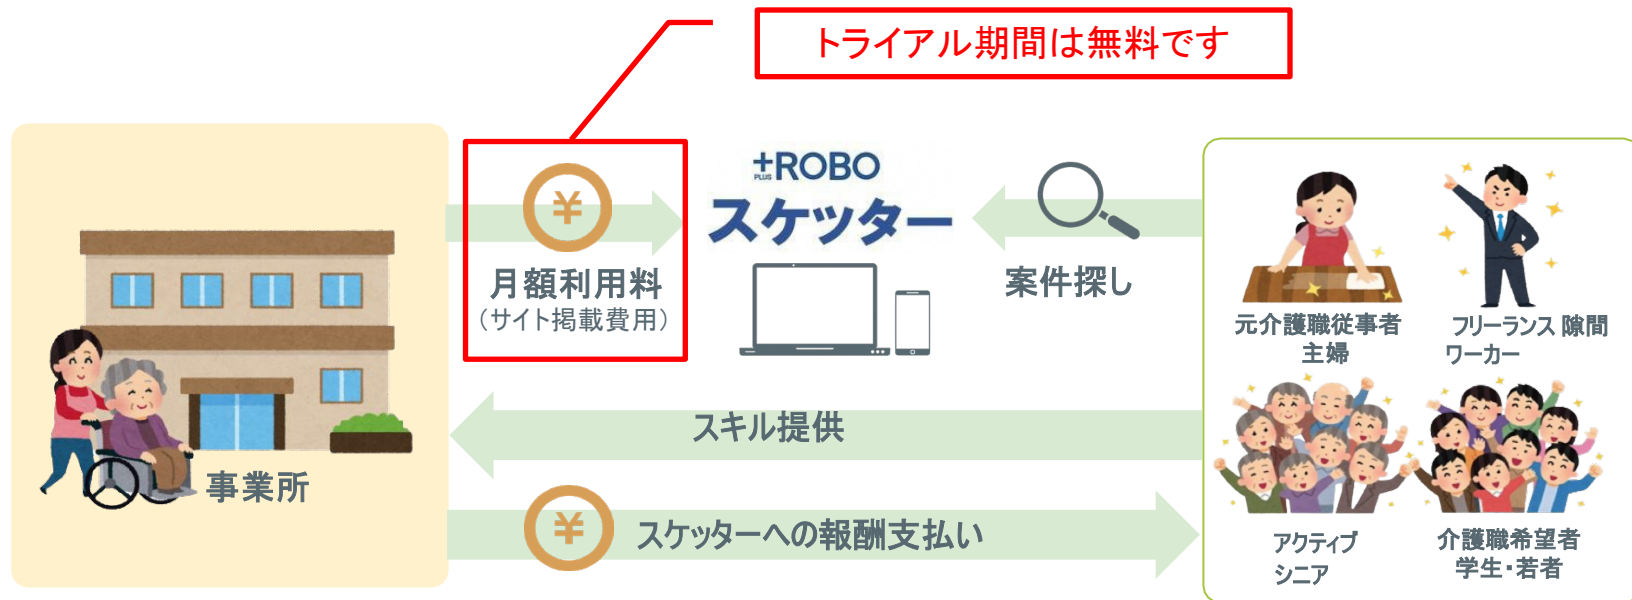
トライアル期間は無料です

¥
月額利用料
（サイト掲載費用）

+ROBO
PLUS
スケッター

案件探し

元介護職従事者
主婦

フリーランス 隙間
ワーカー

アクティブ
シニア

介護職希望者
学生･若者

事業所

スキル提供

¥
スケッターへの報酬支払い